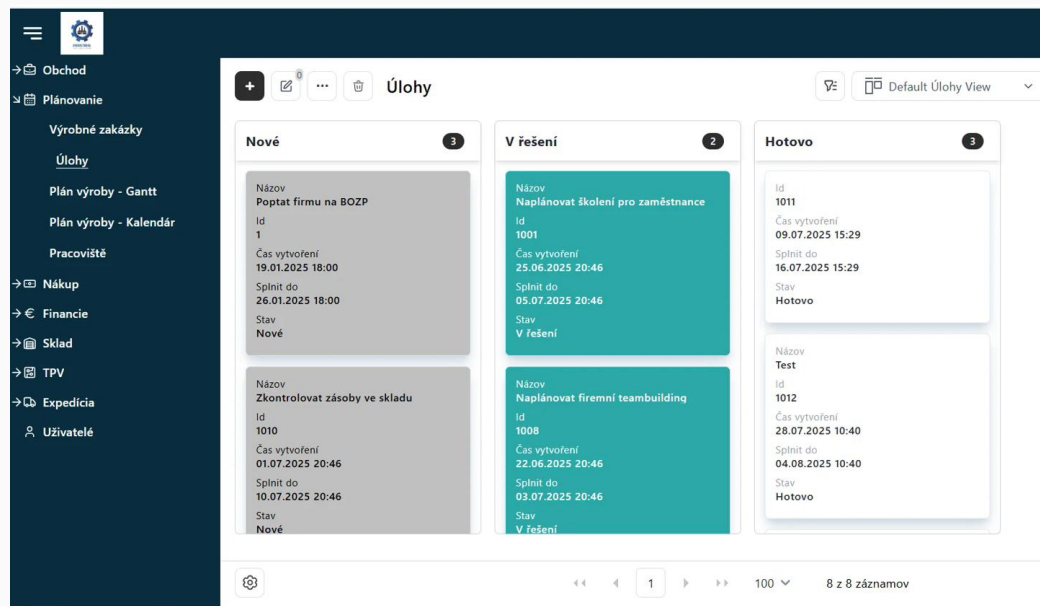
Obchod
Plánovanie
Výrobné zakázky
Úlohy
Plán výroby - Gantt
Plán výroby - Kalendár
Pracoviště
Nákup
Financie
Sklad
TPV
Expedícia
Uživatelé

+ 0 ··· Úlohy
Default Úlohy View

Nové 3

Název
Poptat firmu na BOZP
Id
1
Čas vytvoření
19.01.2025 18:00
Splnit do
26.01.2025 18:00
Stav
Nové

Název
Zkontrolovat zásoby ve skladu
Id
1010
Čas vytvoření
01.07.2025 20:46
Splnit do
10.07.2025 20:46
Stav
Nové

V řešení 2

Název
Naplánovat školení pro zaměstnance
Id
1001
Čas vytvoření
25.06.2025 20:46
Splnit do
05.07.2025 20:46
Stav
V řešení

Název
Naplánovat firemní teambuilding
Id
1008
Čas vytvoření
22.06.2025 20:46
Splnit do
03.07.2025 20:46
Stav
V řešení

Hotovo 3

Id
1011
Čas vytvoření
09.07.2025 15:29
Splnit do
16.07.2025 15:29
Stav
Hotovo

Název
Test
Id
1012
Čas vytvoření
28.07.2025 10:40
Splnit do
04.08.2025 10:40
Stav
Hotovo

1
100
8 z 8 záznamov